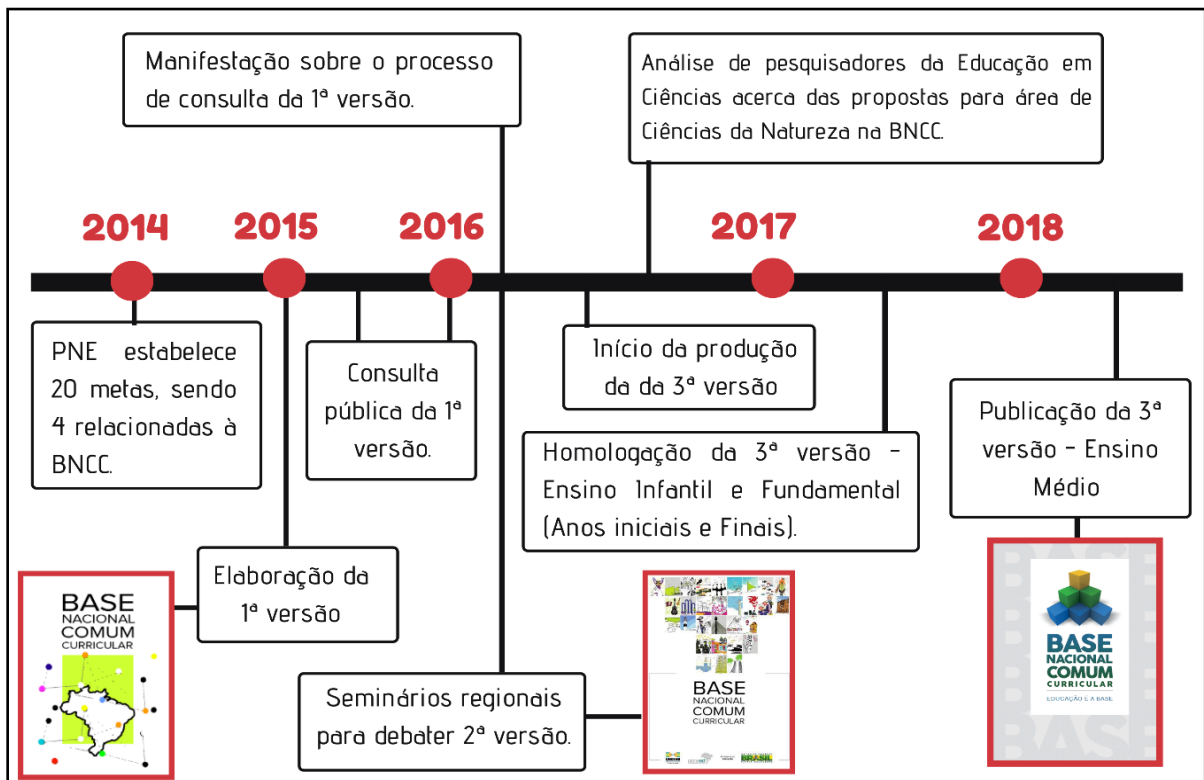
Manifestação sobre o processo de consulta da 1ª versão.

Análise de pesquisadores da Educação em Ciências acerca das propostas para área de Ciências da Natureza na BNCC.

2014

2015

2016

2017

2018

PNE estabelece 20 metas, sendo 4 relacionadas à BNCC.

Consulta pública da 1ª versão.

Início da produção da da 3ª versão

Homologação da 3ª versão – Ensino Infantil e Fundamental (Anos iniciais e Finais).

Publicação da 3ª versão – Ensino Médio

BASE NACIONAL COMUM CURRICULAR

Elaboração da 1ª versão

Seminários regionais para debater 2ª versão.

BASE NACIONAL COMUM CURRICULAR

BASE NACIONAL COMUM CURRICULAR
EDUCAÇÃO É A BASE